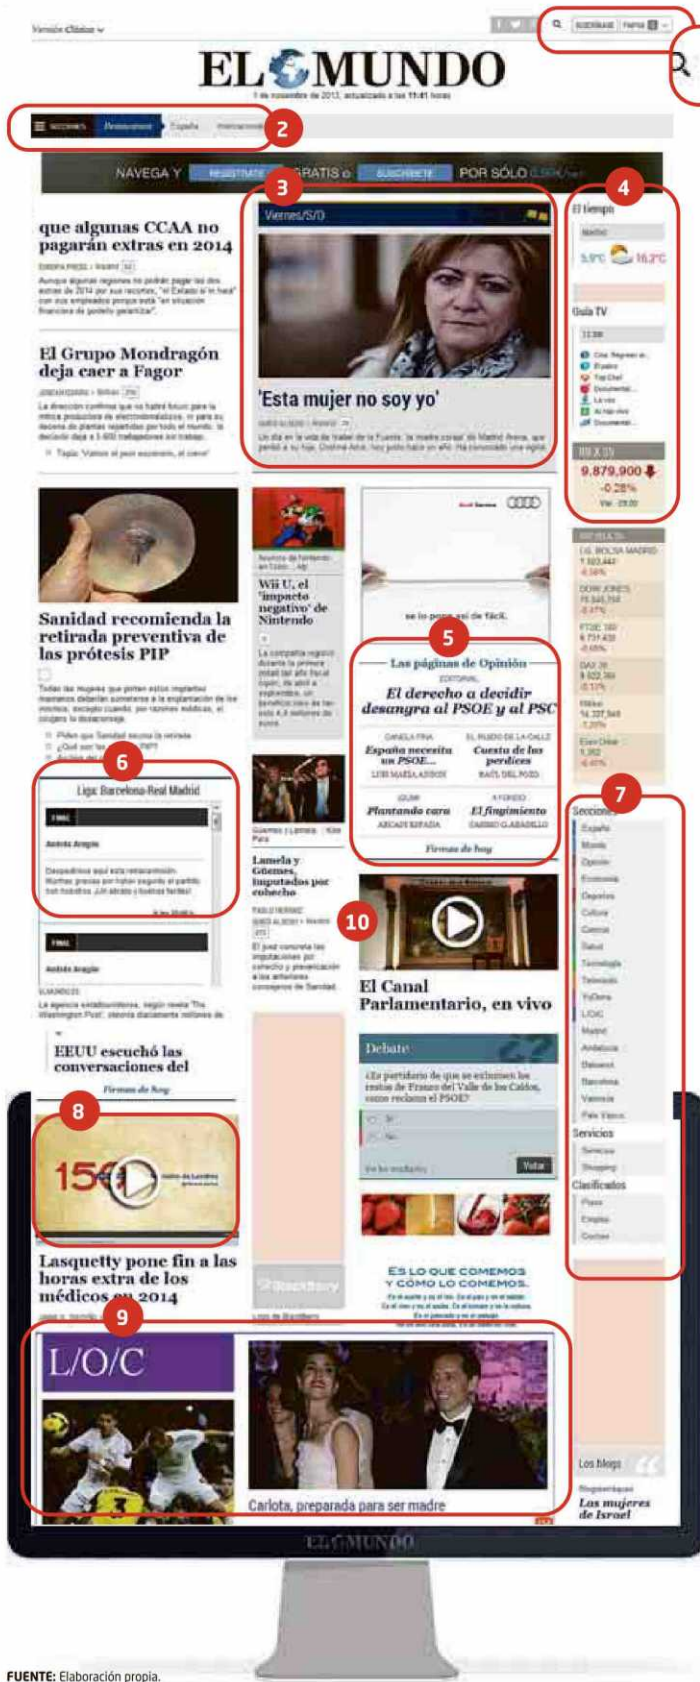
Versión Clásica

SUSCRÍBASE PAPEL

EL MUNDO

1 de noviembre de 2013, actualizado a las 11:41 horas

2

NAVEGA Y REGÍSTRATE GRATIS o SUSCRÍBETE POR SÓLO

3

4

que algunas CCAA no pagarán extras en 2014

El Grupo Mondragón deja caer a Fagor

Viernes/S/D

'Esta mujer no soy yo'

El tiempo

5,9°C 16,2°C

Guía TV

IBEX 35

9.879,900

-0,28%

Sanidad recomienda la retirada preventiva de las prótesis PIP

Wii U, el 'impacto negativo' de Nintendo

5

Las páginas de Opinión

El derecho a decidir desangra al PSOE y al PSC

España necesita un PSOE...

Cuesta de las perdices

Plantando cara

El fingimiento

Firmas de hoy

6

Liga: Barcelona-Real Madrid

7

Secciones

Lamela y Güemes, imputados por cohecho

10

El Canal Parlamentario, en vivo

EEUU escuchó las conversaciones del

Firmas de hoy

Debate

Votar

8

Lasquetty pone fin a las horas extra de los médicos en 2014

ES LO QUE COMEMOS Y CÓMO LO COMEMOS.

Servicios

Clasificados

9

L/O/C

Carlota, preparada para ser madre

Los blogs

Las mujeres de Israel

EL MUNDO

FUENTE: Elaboración propia.